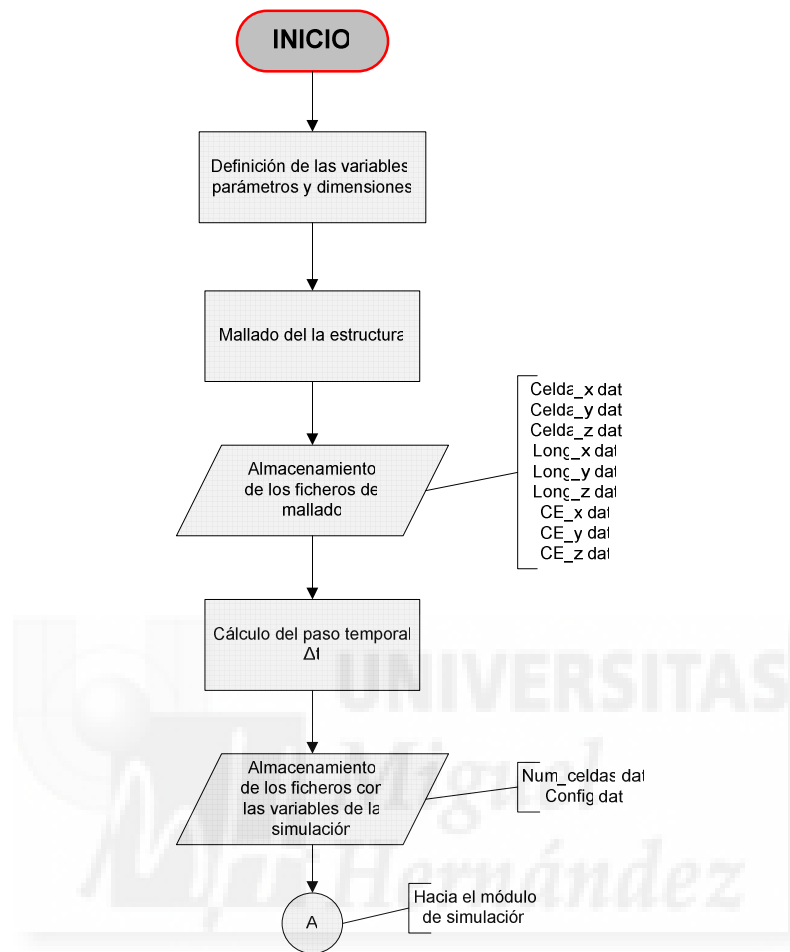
INICIO

Definición de las variables parámetros y dimensiones

Mallado del la estructura

Almacenamiento de los ficheros de mallado

Celda_x dat
Celda_y dat
Celda_z dat
Long_x dat
Long_y dat
Long_z dat
CE_x dat
CE_y dat
CE_z dat

Cálculo del paso temporal Δt

Almacenamiento de los ficheros con las variables de la simulación

Num_celdas dat
Config dat

A

Hacia el módulo de simulación

UNIVERSITAS Miguel Hernández